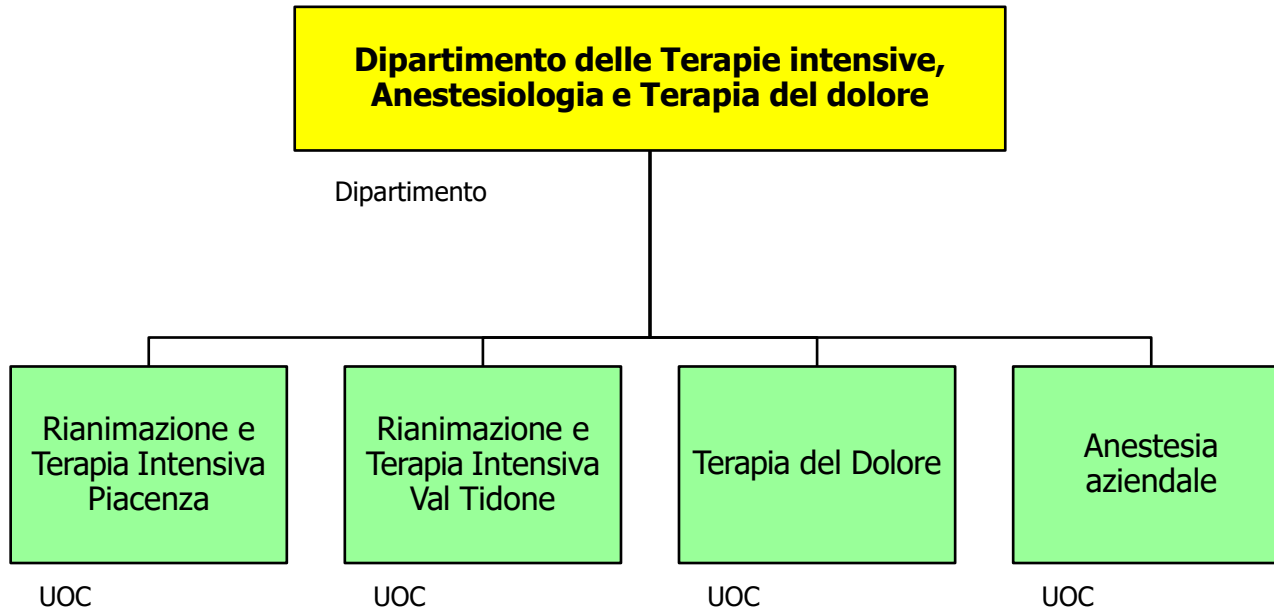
Dipartimento delle Terapie intensive, Anestesiologia e Terapia del dolore

Dipartimento

Rianimazione e Terapia Intensiva Piacenza

UOC

Rianimazione e Terapia Intensiva Val Tidone

UOC

Terapia del Dolore

UOC

Anestesia aziendale

UOC